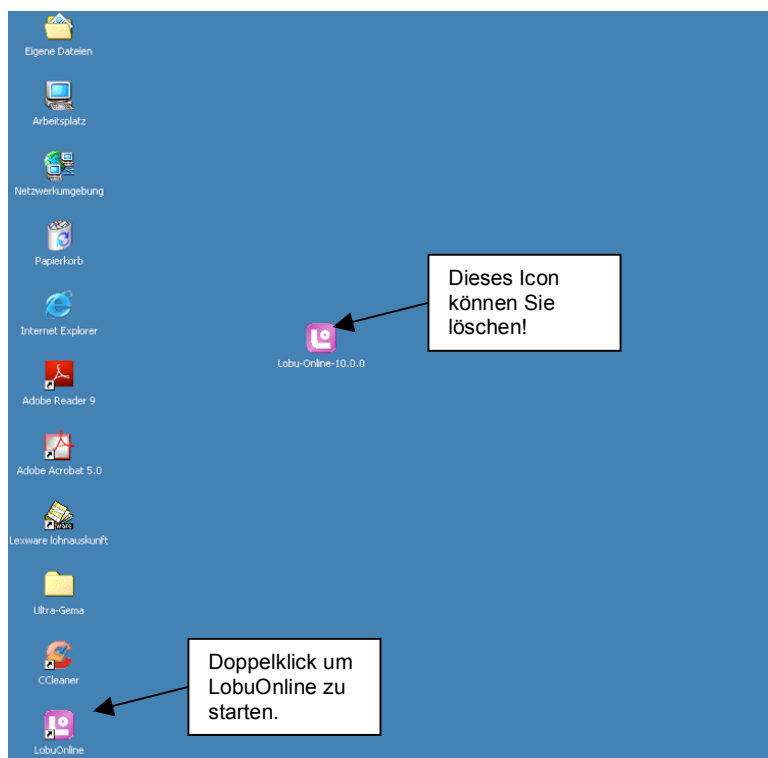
Eigene Dateien

Arbeitsplatz

Netzwerkumgebung

Papierkorb

Internet Explorer

Adobe Reader 9

Adobe Acrobat 5.0

Lexware lohnauskunft

Ultra-Gema

CCleaner

LobuOnline

Dieses Icon können Sie löschen!

Lobu-Online-10.0.0

Doppelklick um LobuOnline zu starten.